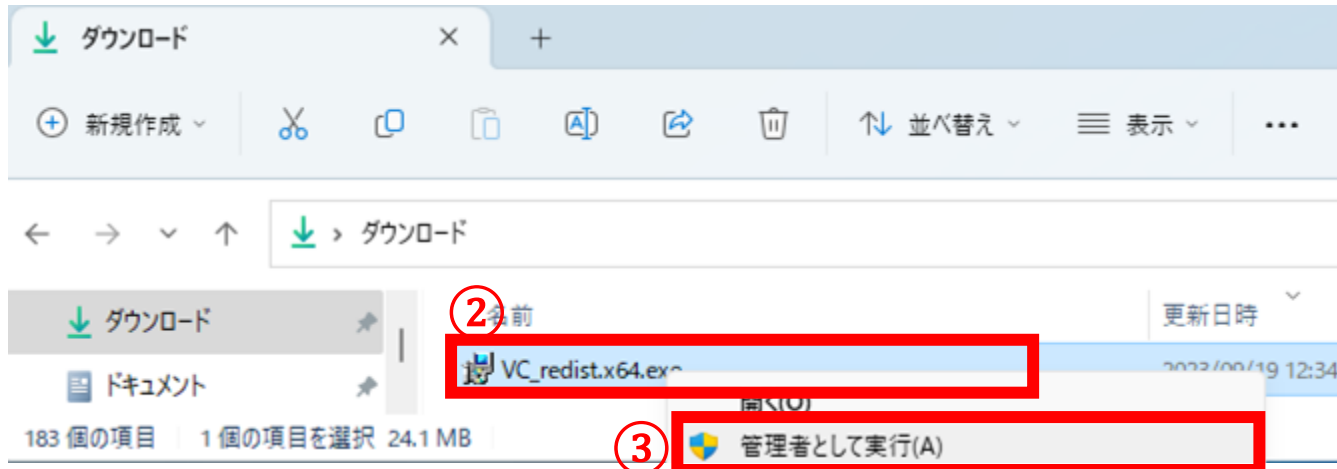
ダウンロード ×
+
新規作成
並べ替え
表示
...
ダウンロード
ダウンロード
ドキュメント
②
名前
更新日時
VC_redist.x64.exe
2023/09/19 12:34
開く(O)
183 個の項目 1 個の項目を選択 24.1 MB
③
管理者として実行(A)